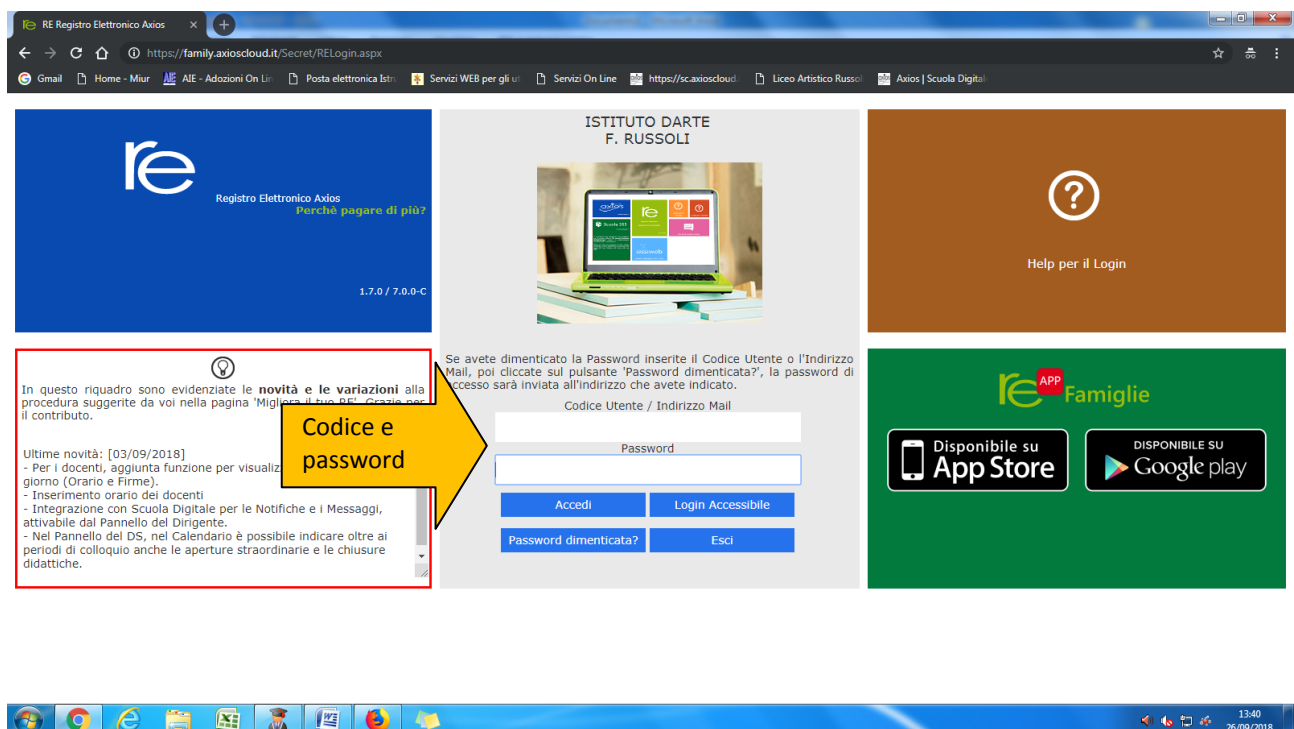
RE Registro Elettronico Axios ×

https://family.axioscloud.it/Secret/RELogin.aspx

Gmail | Home - Miur | AIE - Adozioni On Lin | Posta elettronica Istr | Servizi WEB per gli u | Servizi On Line | https://sc.axioscloud. | Liceo Artistico Russol | Axios | Scuola Digital

re
Registro Elettronico Axios
Perchè pagare di più?
1.7.0 / 7.0.0-C

ISTITUTO DARTE
F. RUSSOLI

Help per il Login

In questo riquadro sono evidenziate le **novità e le variazioni** alla procedura suggerite da voi nella pagina 'Migliora il tuo RE'. Grazie per il contributo.

Ultime novità: [03/09/2018]
- Per i docenti, aggiunta funzione per visualiz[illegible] giorno (Orario e Firme).
- Inserimento orario dei docenti
- Integrazione con Scuola Digitale per le Notifiche e i Messaggi, attivabile dal Pannello del Dirigente.
- Nel Pannello del DS, nel Calendario è possibile indicare oltre ai periodi di colloquio anche le aperture straordinarie e le chiusure didattiche.

Codice e password

Se avete dimenticato la Password inserite il Codice Utente o l'Indirizzo Mail, poi cliccate sul pulsante 'Password dimenticata?', la password di accesso sarà inviata all'indirizzo che avete indicato.

Codice Utente / Indirizzo Mail

Password

Accedi | Login Accessibile
Password dimenticata? | Esci

re APP Famiglie

Disponibile su App Store
DISPONIBILE SU Google play

13:40
26/09/2018